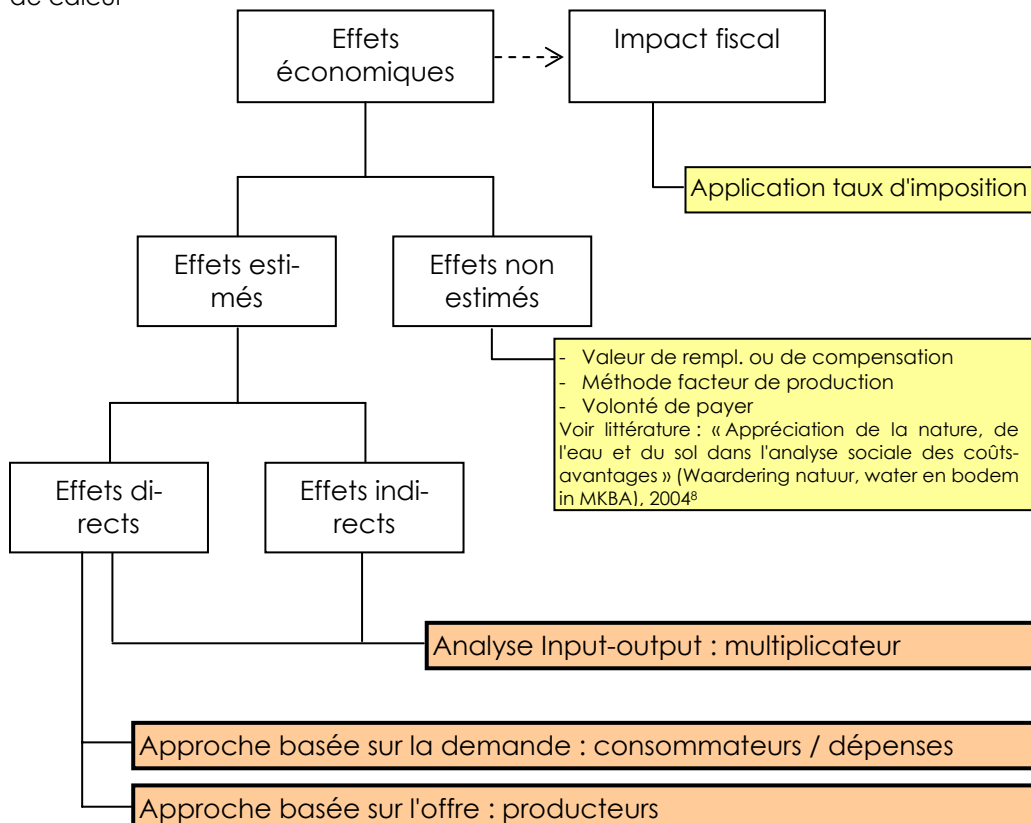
de calcul

Effets économiques

Impact fiscal

Application taux d'imposition

Effets estimés

Effets non estimés

- Valeur de rempl. ou de compensation
- Méthode facteur de production
- Volonté de payer
Voir littérature : « Appréciation de la nature, de l'eau et du sol dans l'analyse sociale des coûts-avantages » (Waardering natuur, water en bodem in MKBA), 2004$^{8}$

Effets directs

Effets indirects

Analyse Input-output : multiplicateur

Approche basée sur la demande : consommateurs / dépenses

Approche basée sur l'offre : producteurs